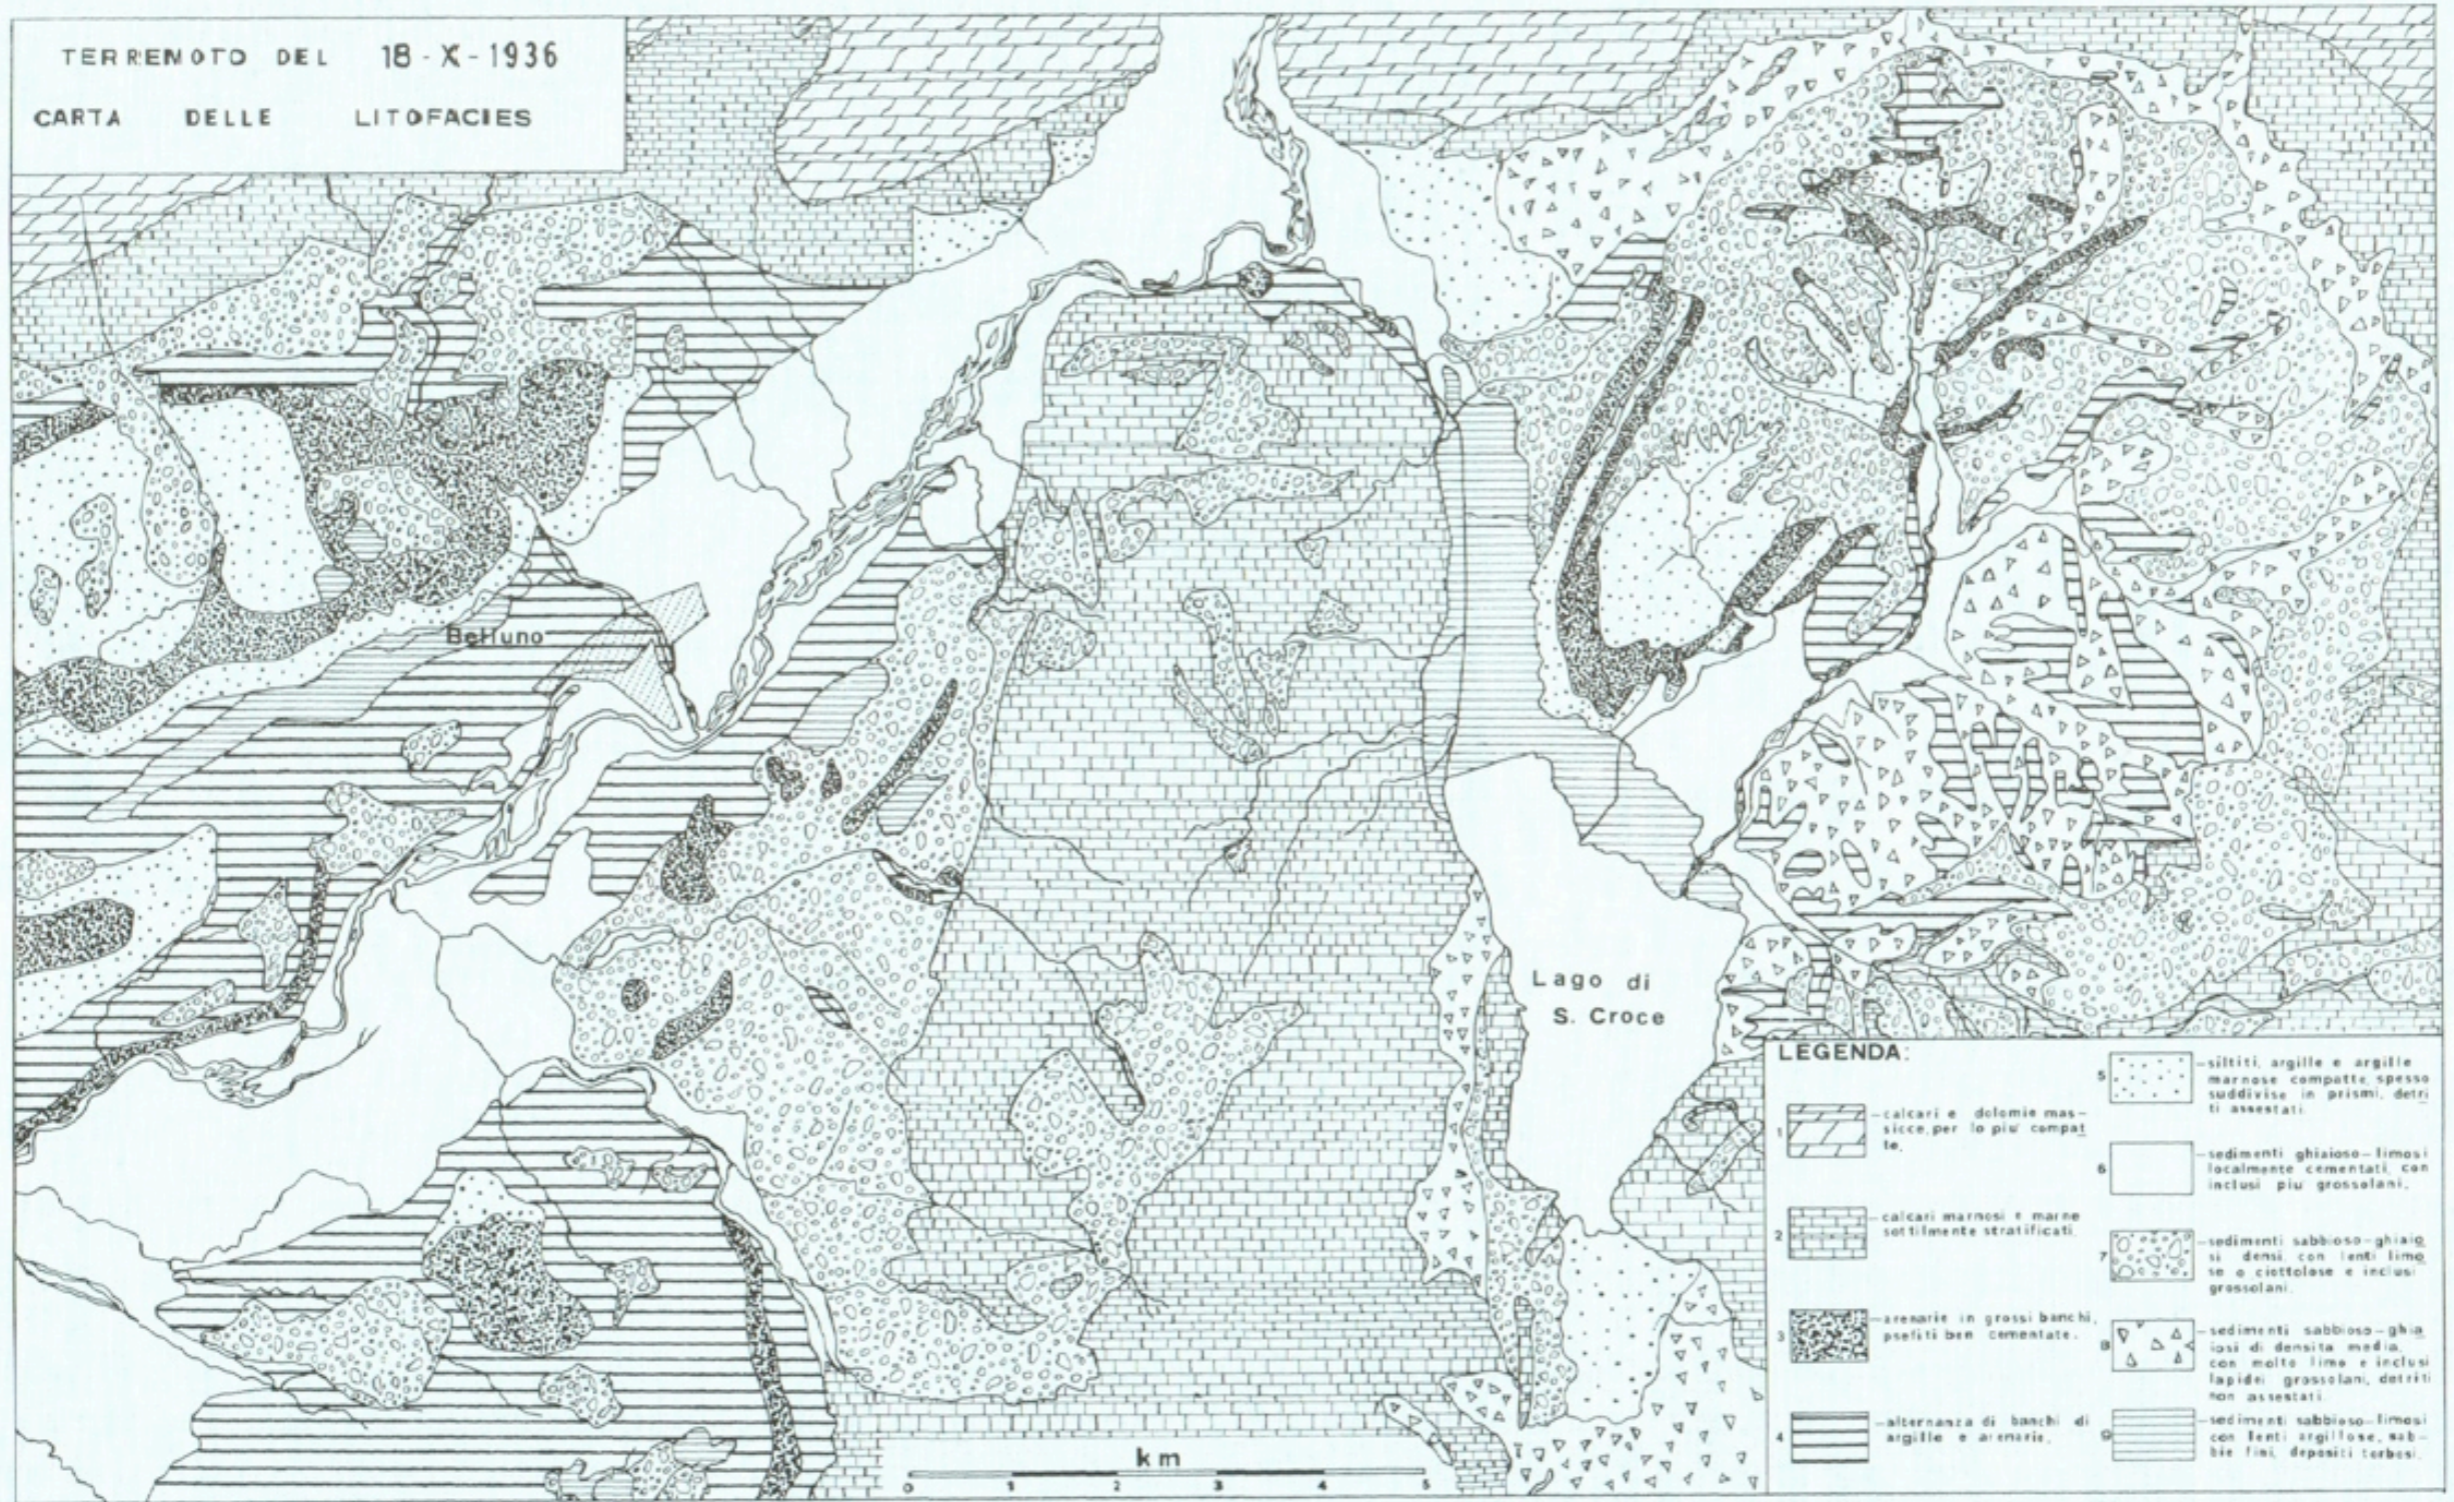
TERREMOTO DEL 18-X-1936

CARTA DELLE LITOFACIES

Belluno

Lago di S. Croce

LEGENDA:

1 -calcari e dolomie massicce, per lo più compatte.

2 -calcari marnosi e marne sottilmente stratificati.

3 -arenarie in grossi banchi, psefiti ben cementate.

4 -alternanza di banchi di argille e arenarie.

5 -siltiti, argille e argille marnose compatte, spesso suddivise in prismi, detriti assestati.

6 -sedimenti ghiaioso-limosi localmente cementati, con inclusi più grossolani.

7 -sedimenti sabbioso-ghiaiosi densi con lenti limose o ciottolose e inclusi grossolani.

8 -sedimenti sabbioso-ghiaiosi di densità media, con molte lime e inclusi lapidei grossolani, detriti non assestati.

9 -sedimenti sabbioso-limosi con lenti argillose, sabbie fini, depositi torbosi.

km
0 1 2 3 4 5